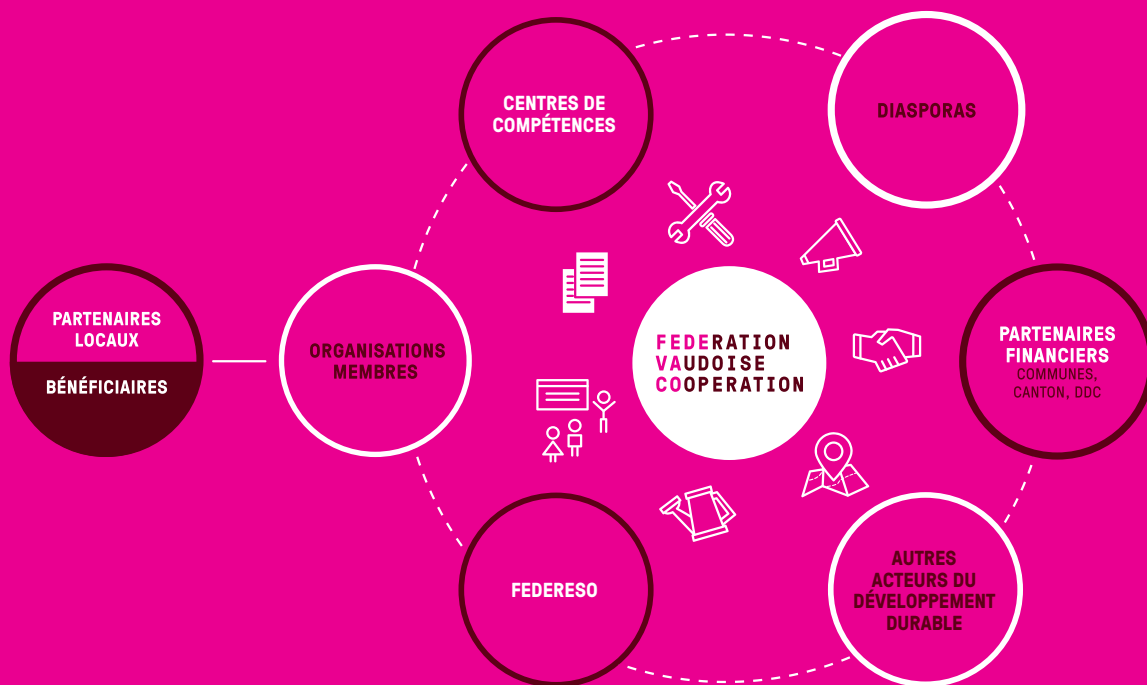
CENTRES DE COMPÉTENCES

DIASPORAS

PARTENAIRES LOCAUX

BÉNÉFICIAIRES

ORGANISATIONS MEMBRES

FEDERATION
VAUDOISE
COOPERATION

PARTENAIRES FINANCIERS
COMMUNES, CANTON, DDC

FEDERESO

AUTRES ACTEURS DU DÉVELOPPEMENT DURABLE